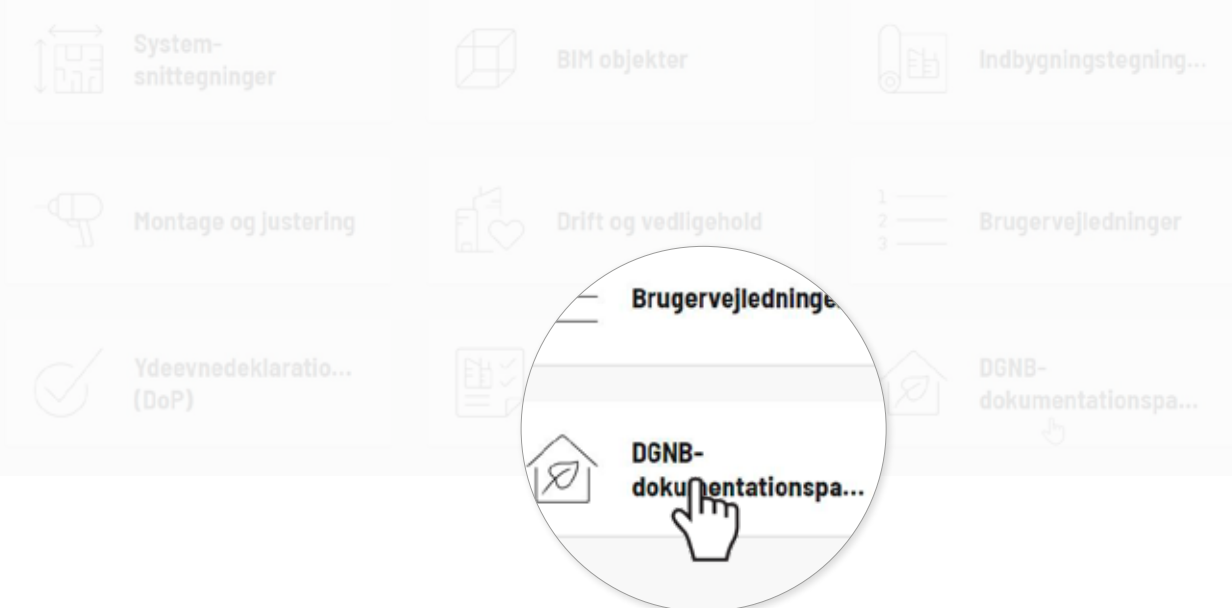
System-snittegninger

BIM objekter

Indbygningstegning...

Montage og justering

Drift og vedligehold

1
2
3

Brugervejledninger

Ydeevnedeklaratio... (DoP)

DGNB-dokumentationspa...

Brugervejledninge

DGNB-dokumentationspa...